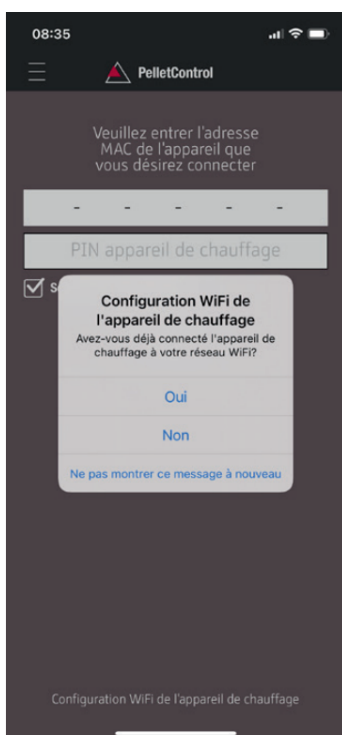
08:35

PelletControl

Veuillez entrer l'adresse MAC de l'appareil que vous désirez connecter

- - - - -

PIN appareil de chauffage

S

Configuration WiFi de l'appareil de chauffage

Avez-vous déjà connecté l'appareil de chauffage à votre réseau WiFi?

Oui

Non

Ne pas montrer ce message à nouveau

Configuration WiFi de l'appareil de chauffage